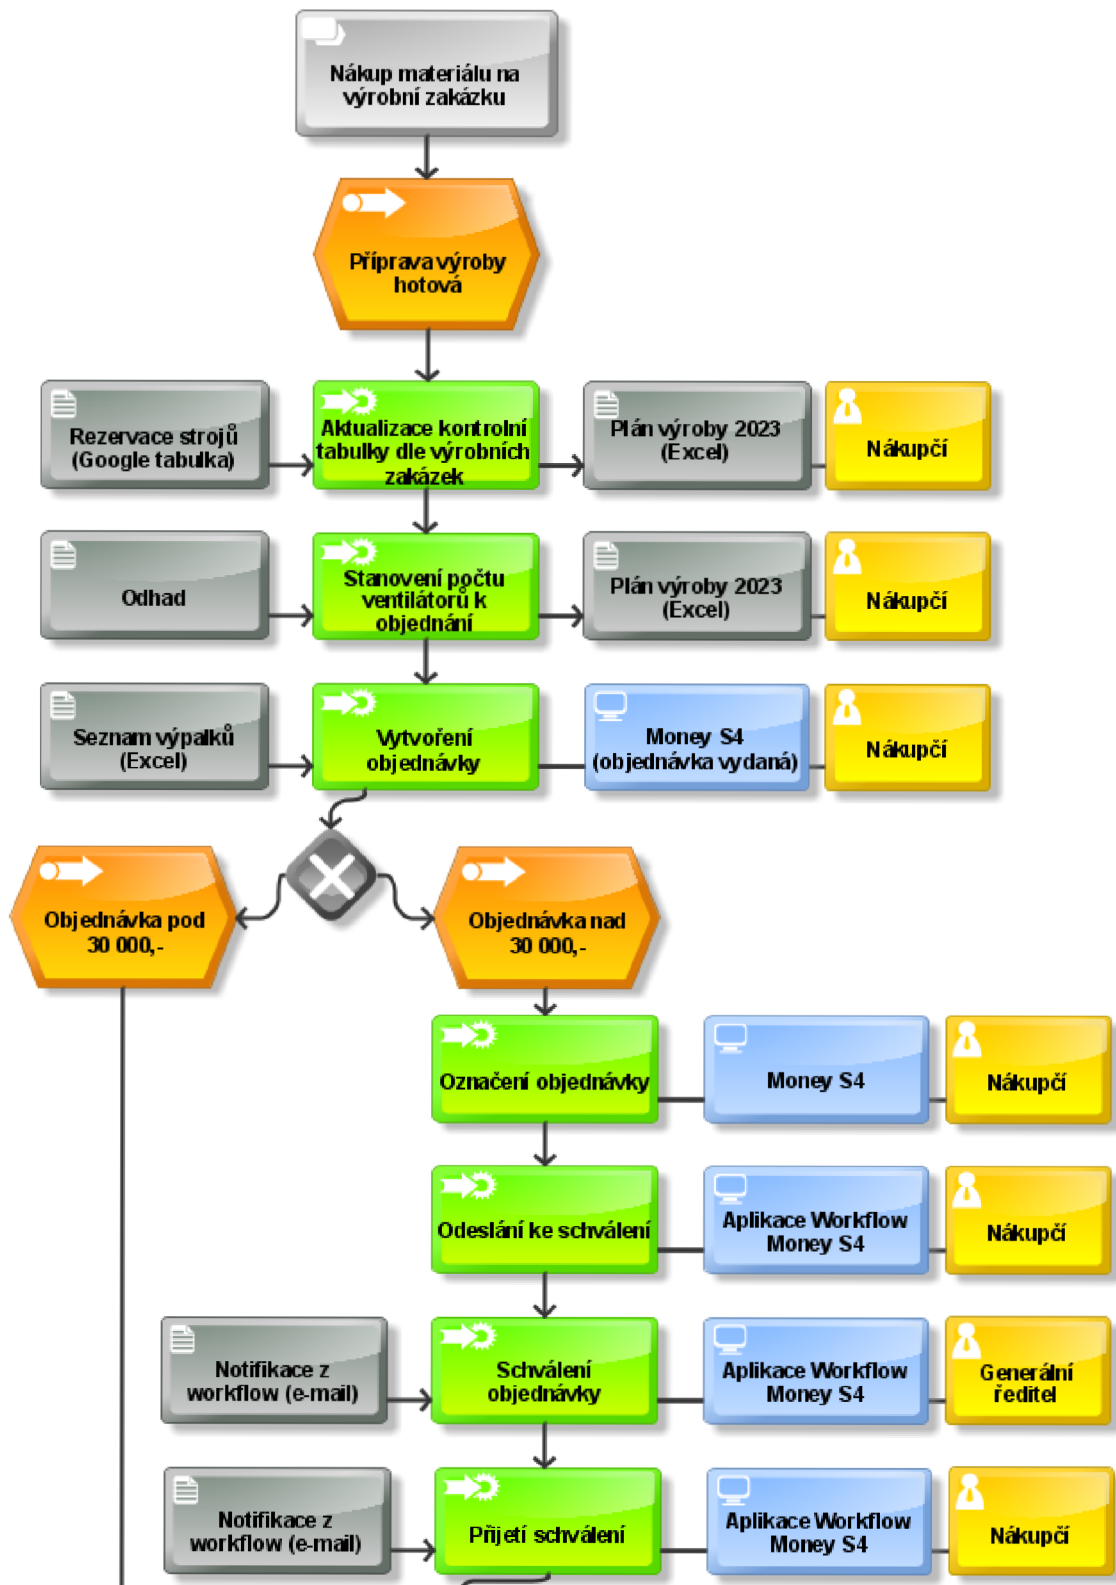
Nákup materiálu na výrobní zakázku

Příprava výroby hotová

Rezervace strojů (Google tabulka)

Aktualizace kontrolní tabulky dle výrobních zakázek

Plán výroby 2023 (Excel)

Nákupčí

Odhad

Stanovení počtu ventilátorů k objednání

Plán výroby 2023 (Excel)

Nákupčí

Seznam výpalků (Excel)

Vytvoření objednávky

Money S4 (objednávka vydaná)

Nákupčí

Objednávka pod 30 000,-

Objednávka nad 30 000,-

Označení objednávky

Money S4

Nákupčí

Odeslání ke schválení

Aplikace Workflow Money S4

Nákupčí

Notifikace z workflow (e-mail)

Schválení objednávky

Aplikace Workflow Money S4

Generální ředitel

Notifikace z workflow (e-mail)

Přijetí schválení

Aplikace Workflow Money S4

Nákupčí